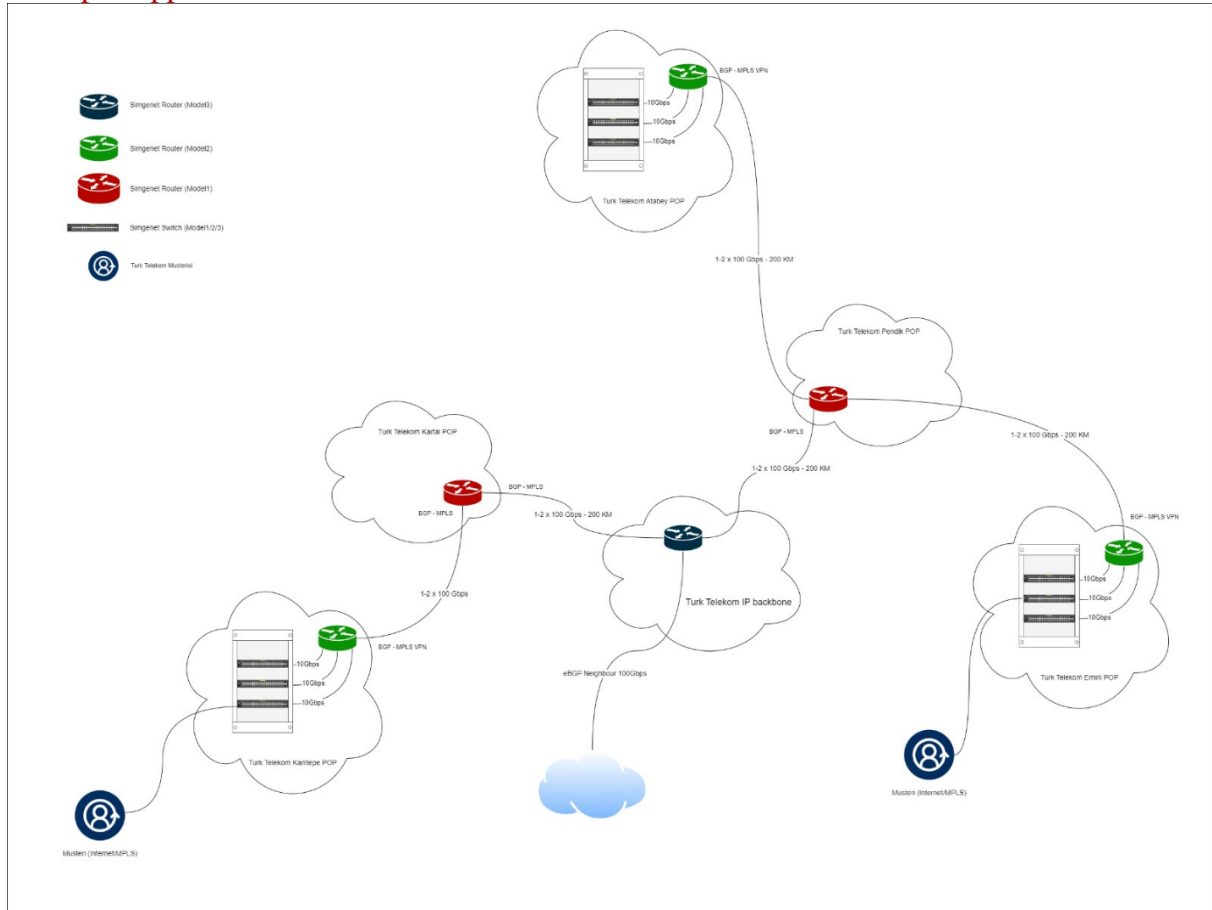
Simgenet Router (Model3)

Simgenet Router (Model2)

Simgenet Router (Model1)

Simgenet Switch (Model1/2/3)

Turk Telekom Musterisi

BGP - MPLS VPN

10Gbps
10Gbps
10Gbps

Turk Telekom Atabey POP

1-2 x 100 Gbps - 200 KM

Turk Telekom Pendik POP

BGP - MPLS

1-2 x 100 Gbps - 200 KM

1-2 x 100 Gbps - 200 KM

Turk Telekom Kartal POP

BGP - MPLS

BGP - MPLS

1-2 x 100 Gbps - 200 KM

Turk Telekom IP backbone

BGP - MPLS VPN

10Gbps
10Gbps
10Gbps

Turk Telekom Emirli POP

1-2 x 100 Gbps

BGP - MPLS VPN

10Gbps
10Gbps
10Gbps

Turk Telekom Kartepe POP

eBGP Neighbour 100Gbps

Musteri (Internet/MPLS)

Musteri (Internet/MPLS)